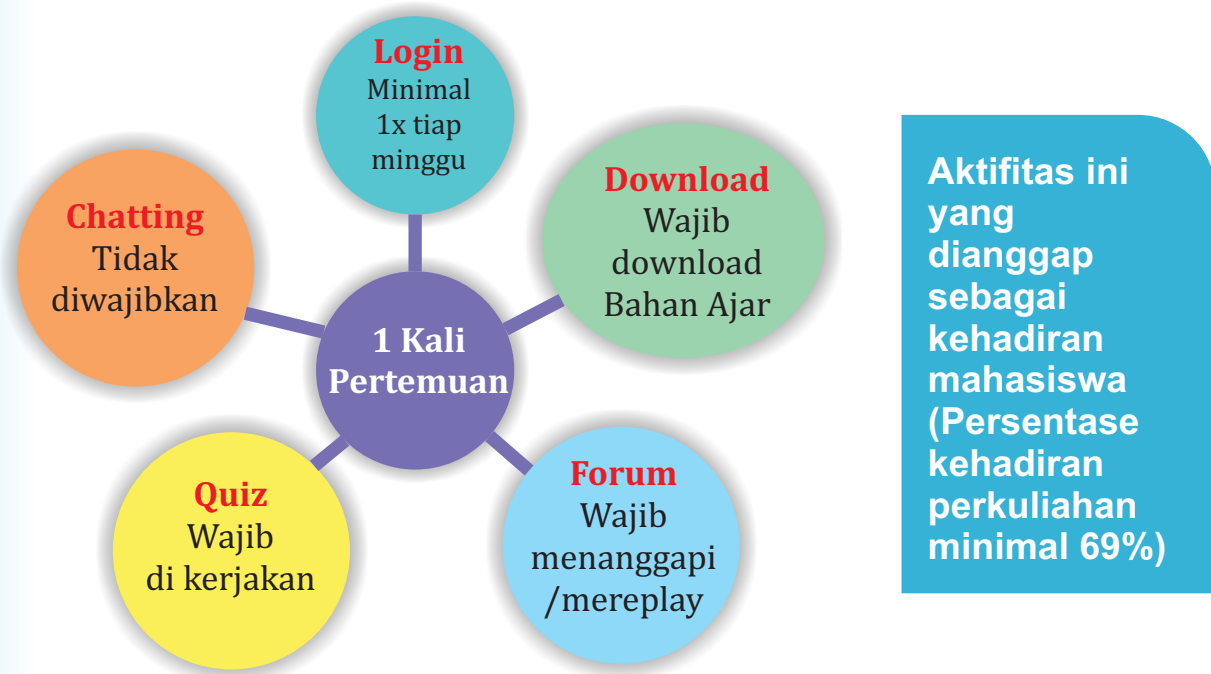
Login
Minimal 1x tiap minggu

Chatting
Tidak diwajibkan

Download
Wajib download Bahan Ajar

1 Kali Pertemuan

Quiz
Wajib di kerjakan

Forum
Wajib menanggapi /mereplay

Aktifitas ini yang dianggap sebagai kehadiran mahasiswa (Persentase kehadiran perkuliahan minimal 69%)